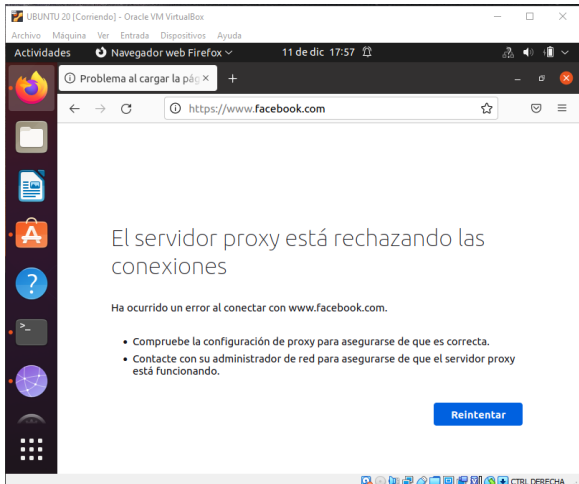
UBUNTU 20 [Corriendo] - Oracle VM VirtualBox

Archivo Máquina Ver Entrada Dispositivos Ayuda

Actividades Navegador web Firefox 11 de dic 17:57

Problema al cargar la pág ×

https://www.facebook.com

El servidor proxy está rechazando las conexiones

Ha ocurrido un error al conectar con www.facebook.com.

• Compruebe la configuración de proxy para asegurarse de que es correcta.
• Contacte con su administrador de red para asegurarse de que el servidor proxy está funcionando.

Reintentar

CTRL DERECHA